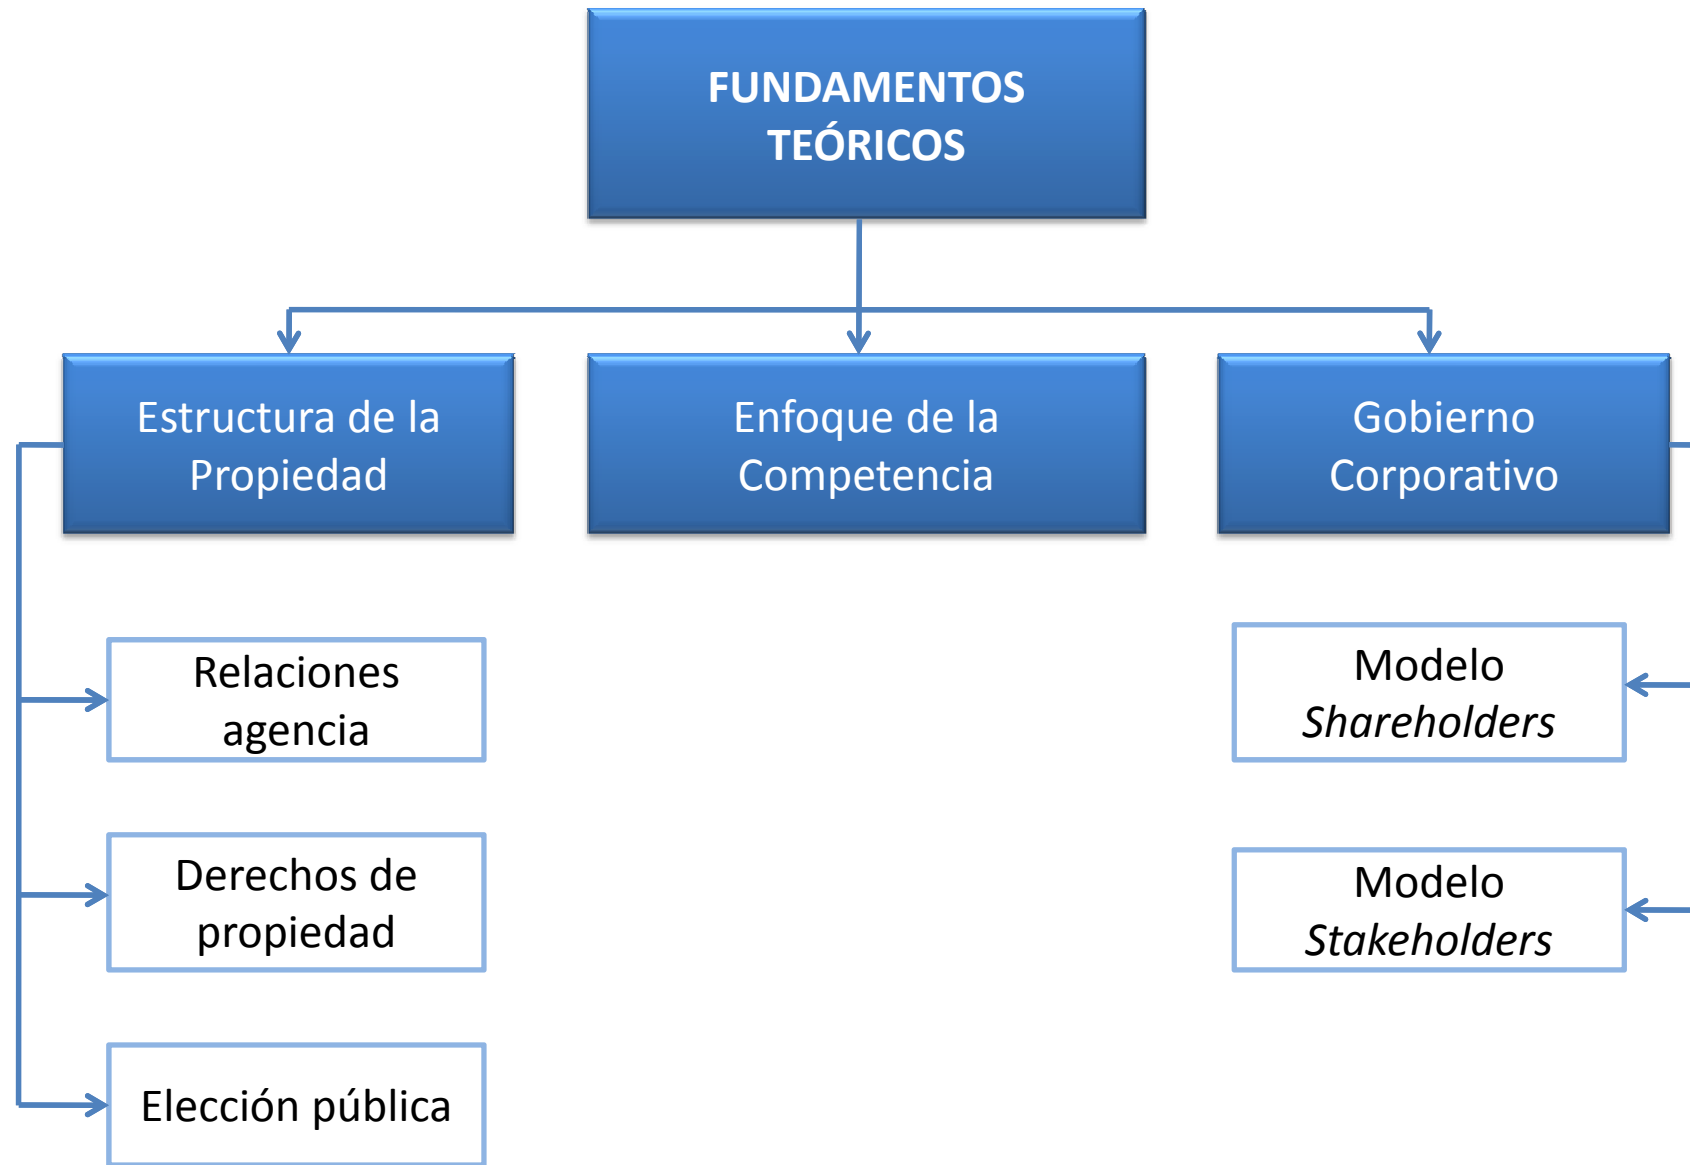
FUNDAMENTOS TEÓRICOS

Estructura de la Propiedad

Enfoque de la Competencia

Gobierno Corporativo

Relaciones agencia

Derechos de propiedad

Elección pública

Modelo *Shareholders*

Modelo *Stakeholders*